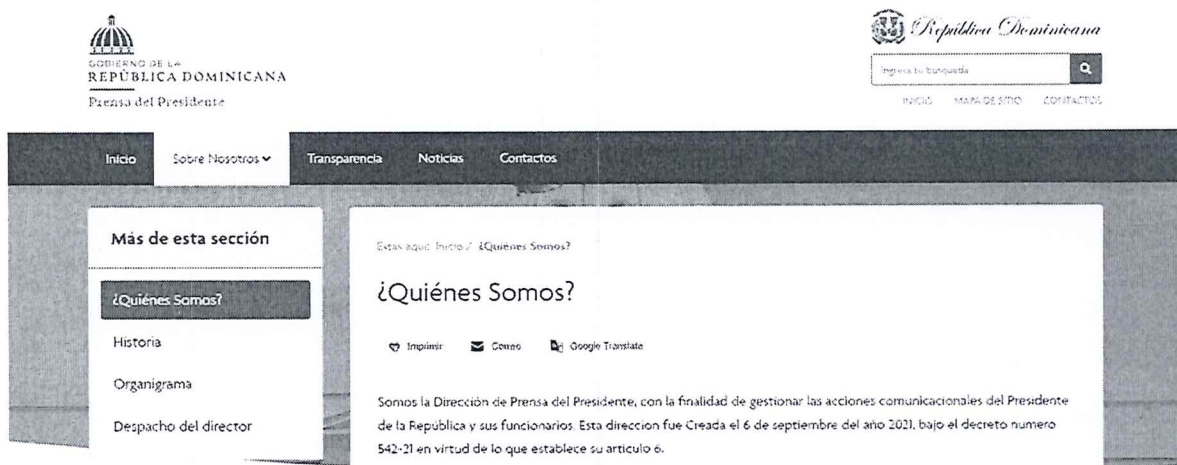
GOBIERNO DE LA
REPÚBLICA DOMINICANA
Prensa del Presidente

República Dominicana

Ingresa tu búsqueda

INICIO MAPA DE SITIO CONTACTOS

Inicio Sobre Nosotros Transparencia Noticias Contactos

Más de esta sección

¿Quiénes Somos?

Historia

Organigrama

Despacho del director

Estas aquí: Inicio / ¿Quiénes Somos?

¿Quiénes Somos?

Imprimir Correo Google Translate

Somos la Dirección de Prensa del Presidente, con la finalidad de gestionar las acciones comunicacionales del Presidente de la República y sus funcionarios. Esta direccion fue Creada el 6 de septiembre del año 2021, bajo el decreto numero 542-21 en virtud de lo que establece su articulo 6.